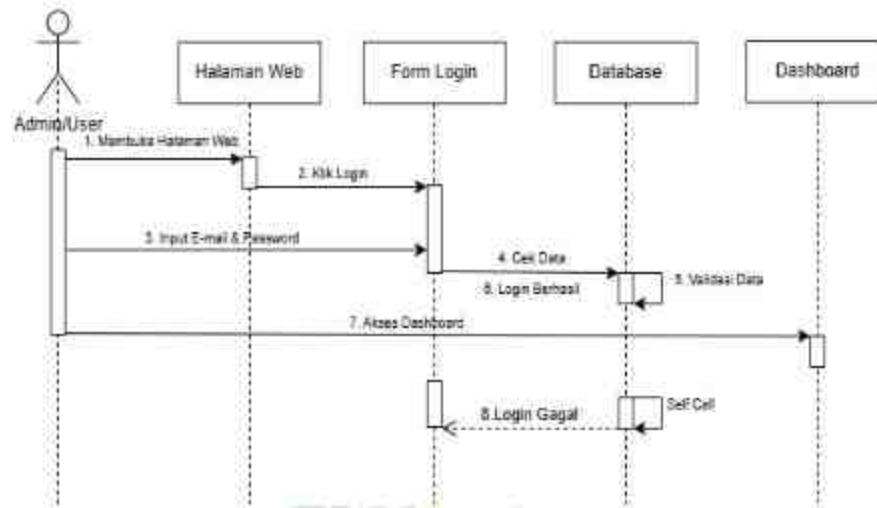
Admin/User

Halaman Web

Form Login

Database

Dashboard

1. Membuka Halaman Web

2. Klik Login

3. Input E-mail & Password

4. Cek Data

5. Validasi Data

6. Login Berhasil

7. Akses Dashboard

Self Call

8.Login Gagal